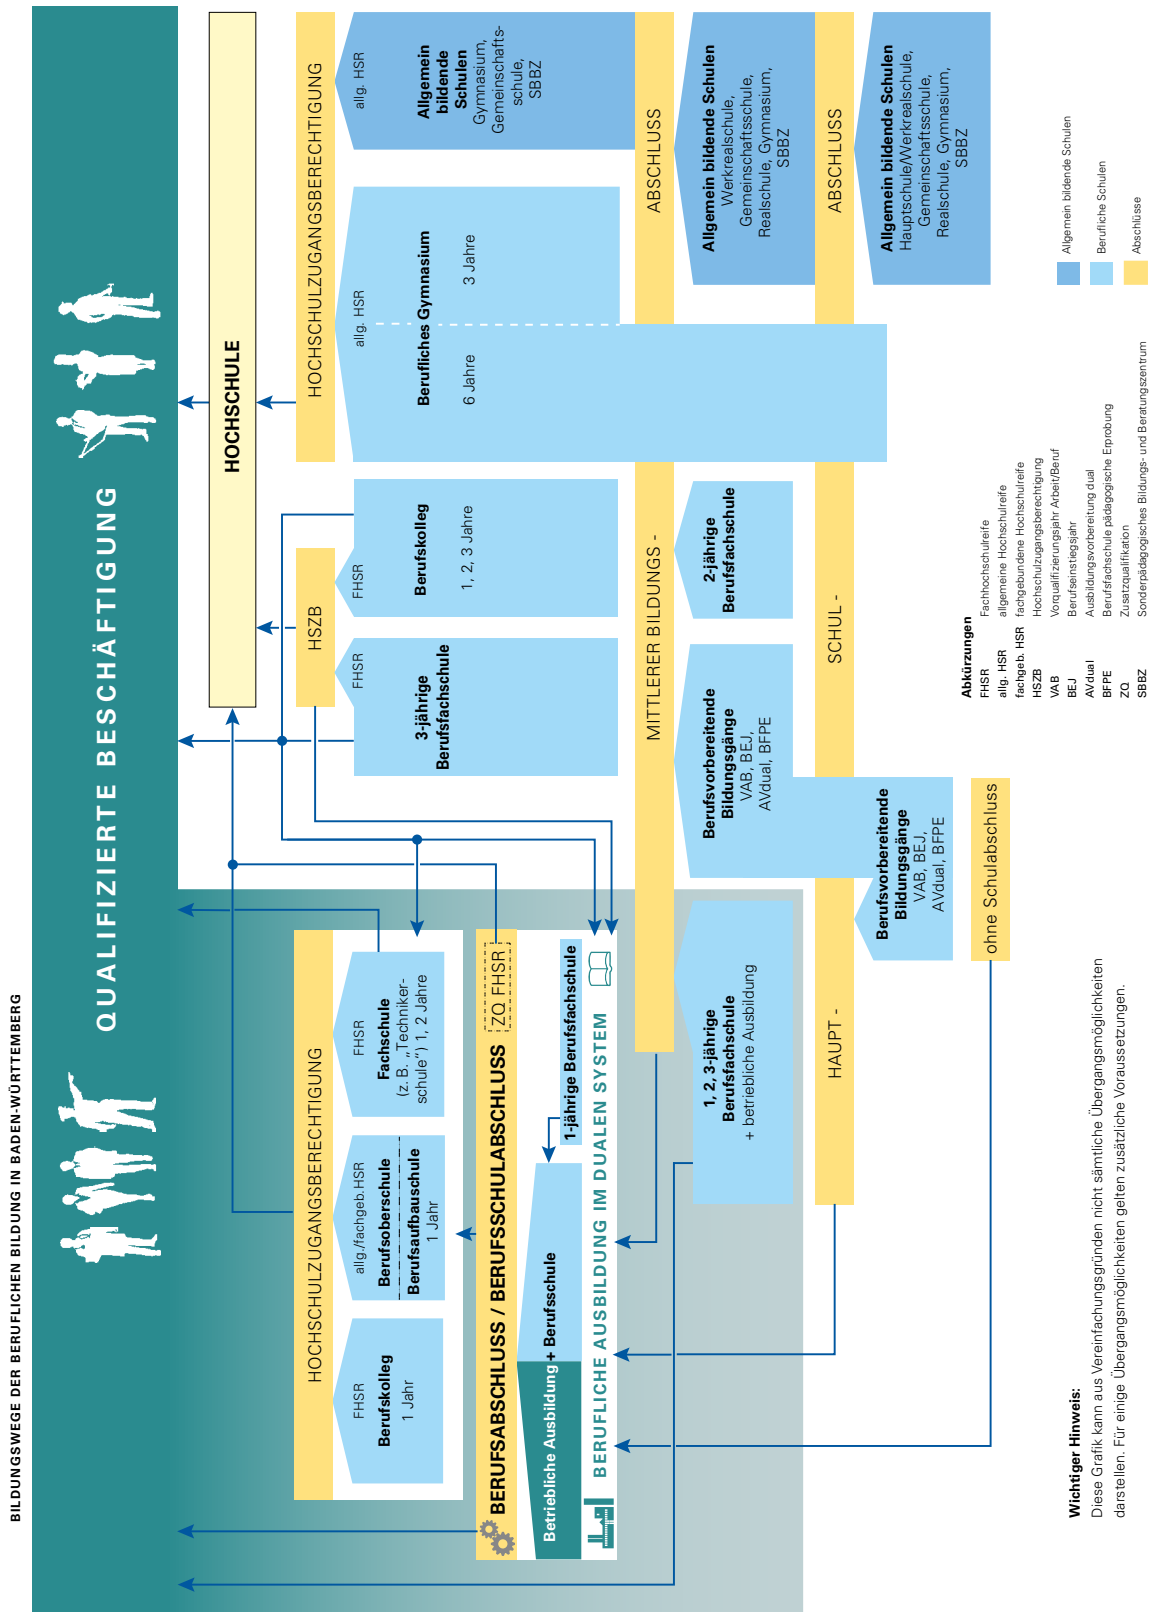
BILDUNGSWEGE DER BERUFLICHEN BILDUNG IN BADEN-WÜRTTEMBERG

QUALIFIZIERTE BESCHÄFTIGUNG

HOCHSCHULE

HOCHSCHULZUGANGSBERECHTIGUNG

allg. HSR

Allgemein bildende Schulen
Gymnasium, Gemeinschaftsschule, SBBZ

allg. HSR

Berufliches Gymnasium
6 Jahre
3 Jahre

ABSCHLUSS

Allgemein bildende Schulen
Werkrealschule, Gemeinschaftsschule, Realschule, Gymnasium, SBBZ

ABSCHLUSS

Allgemein bildende Schulen
Hauptschule/Werkrealschule, Gemeinschaftsschule, Realschule, Gymnasium, SBBZ

HSZB

FHSR
Berufskolleg
1, 2, 3 Jahre

FHSR
3-jährige Berufsfachschule

MITTLERER BILDUNGS -

2-jährige Berufsfachschule

Berufsvorbereitende Bildungsgänge
VAB, BEJ, AVdual, BFPE

SCHUL -

Berufsvorbereitende Bildungsgänge
VAB, BEJ, AVdual, BFPE

HAUPT -

ohne Schulabschluss

HOCHSCHULZUGANGSBERECHTIGUNG

FHSR
Berufskolleg
1 Jahr

allg./fachgeb.HSR
Berufsoberschule
Berufsaufbauschule
1 Jahr

FHSR
Fachschule
(z. B. „Technikerschule") 1, 2 Jahre

BERUFSABSCHLUSS / BERUFSSCHULABSCHLUSS

ZQ FHSR

Betriebliche Ausbildung + Berufsschule

1-jährige Berufsfachschule

BERUFLICHE AUSBILDUNG IM DUALEN SYSTEM

1, 2, 3-jährige Berufsfachschule
+ betriebliche Ausbildung

Abkürzungen
FHSR Fachhochschulreife
allg. HSR allgemeine Hochschulreife
fachgeb. HSR fachgebundene Hochschulreife
HSZB Hochschulzugangsberechtigung
VAB Vorqualifizierungsjahr Arbeit/Beruf
BEJ Berufseinstiegsjahr
AVdual Ausbildungsvorbereitung dual
BFPE Berufsfachschule pädagogische Erprobung
ZQ Zusatzqualifikation
SBBZ Sonderpädagogisches Bildungs- und Beratungszentrum

Allgemein bildende Schulen
Berufliche Schulen
Abschlüsse

Wichtiger Hinweis:
Diese Grafik kann aus Vereinfachungsgründen nicht sämtliche Übergangsmöglichkeiten darstellen. Für einige Übergangsmöglichkeiten gelten zusätzliche Voraussetzungen.